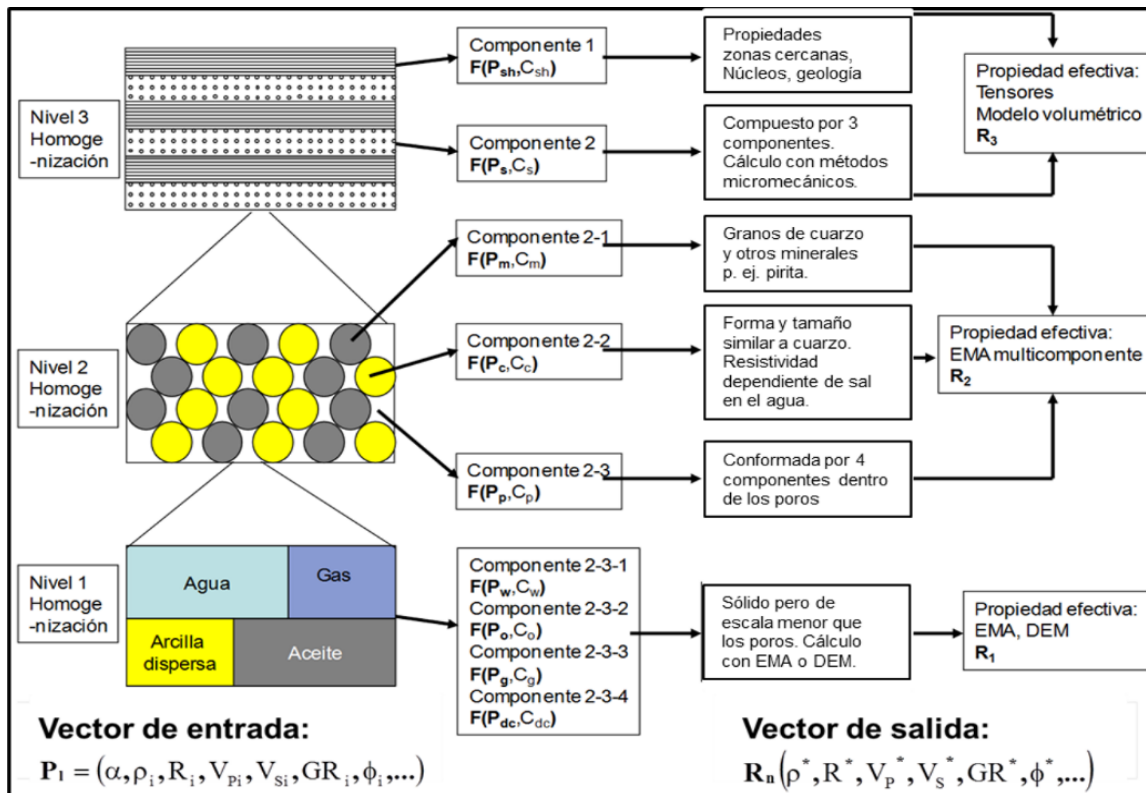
Nivel 3 Homoge -nización

Componente 1
$F(P_{sh}, C_{sh})$

Propiedades zonas cercanas, Núcleos, geología

Componente 2
$F(P_s, C_s)$

Compuesto por 3 componentes. Cálculo con métodos micromecánicos.

Propiedad efectiva: Tensores Modelo volumétrico
$R_3$

Componente 2-1
$F(P_m, C_m)$

Granos de cuarzo y otros minerales p. ej. pirita.

Nivel 2 Homoge -nización

Componente 2-2
$F(P_c, C_c)$

Forma y tamaño similar a cuarzo. Resistividad dependiente de sal en el agua.

Propiedad efectiva: EMA multicomponente
$R_2$

Componente 2-3
$F(P_p, C_p)$

Conformada por 4 componentes dentro de los poros

Nivel 1 Homoge -nización

Agua
Gas
Arcilla dispersa
Aceite

Componente 2-3-1
$F(P_w, C_w)$
Componente 2-3-2
$F(P_o, C_o)$
Componente 2-3-3
$F(P_g, C_g)$
Componente 2-3-4
$F(P_{dc}, C_{dc})$

Sólido pero de escala menor que los poros. Cálculo con EMA o DEM.

Propiedad efectiva: EMA, DEM
$R_1$

Vector de entrada:
$\mathbf{P_1} = (\alpha, \rho_i, R_i, V_{Pi}, V_{Si}, GR_i, \phi_i, ...)$

Vector de salida:
$\mathbf{R_n}(\rho^*, R^*, V_P^*, V_S^*, GR^*, \phi^*, ...)$